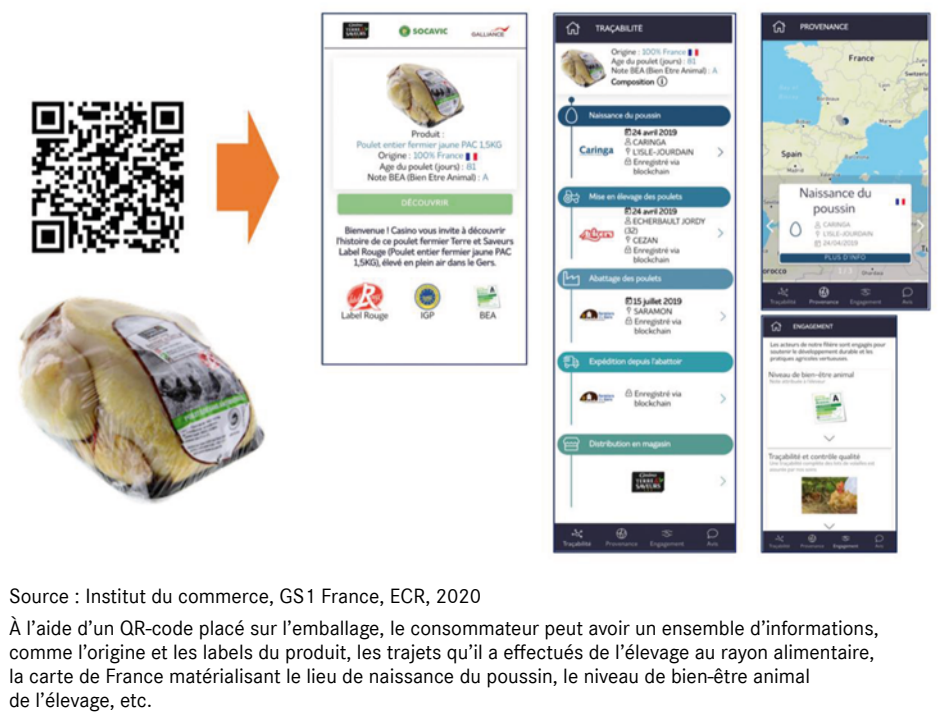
SOCAVIC GALLIANCE

Produit :
Poulet entier fermier jaune PAC 1,5KG
Origine : 100% France
Age du poulet (jours) : 81
Note BEA (Bien Etre Animal) : A

DÉCOUVRIR

Bienvenue ! Casino vous invite à découvrir l'histoire de ce poulet fermier Terre et Saveurs Label Rouge (Poulet entier fermier jaune PAC 1,5KG), élevé en plein air dans le Gers.

Label Rouge IGP BEA

TRAÇABILITE

Origine : 100% France
Age du poulet (jours) : 81
Note BEA (Bien Etre Animal) : A
Composition

Naissance du poussin
Caringa
24 avril 2019
CARINGA
L'ISLE-JOURDAIN
Enregistré via blockchain

Mise en élevage des poulets
24 avril 2019
ECHERBAULT JORDY (32)
CEZAN
Enregistré via blockchain

Abattage des poulets
15 juillet 2019
SARAMON
Enregistré via blockchain

Expédition depuis l'abattoir
Enregistré via blockchain

Distribution en magasin

Traçabilité Provenance Engagement Avis

PROVENANCE

France
Spain

Naissance du poussin
CARINGA
L'ISLE-JOURDAIN
24/04/2019
PLUS D'INFO

Traçabilité Provenance Engagement Avis

ENGAGEMENT

Les acteurs de notre filière sont engagés pour soutenir le développement durable et les pratiques agricoles vertueuses.

Niveau de bien-être animal

Traçabilité et contrôle qualité

Traçabilité Provenance Engagement Avis

Source : Institut du commerce, GS1 France, ECR, 2020

À l'aide d'un QR-code placé sur l'emballage, le consommateur peut avoir un ensemble d'informations, comme l'origine et les labels du produit, les trajets qu'il a effectués de l'élevage au rayon alimentaire, la carte de France matérialisant le lieu de naissance du poussin, le niveau de bien-être animal de l'élevage, etc.